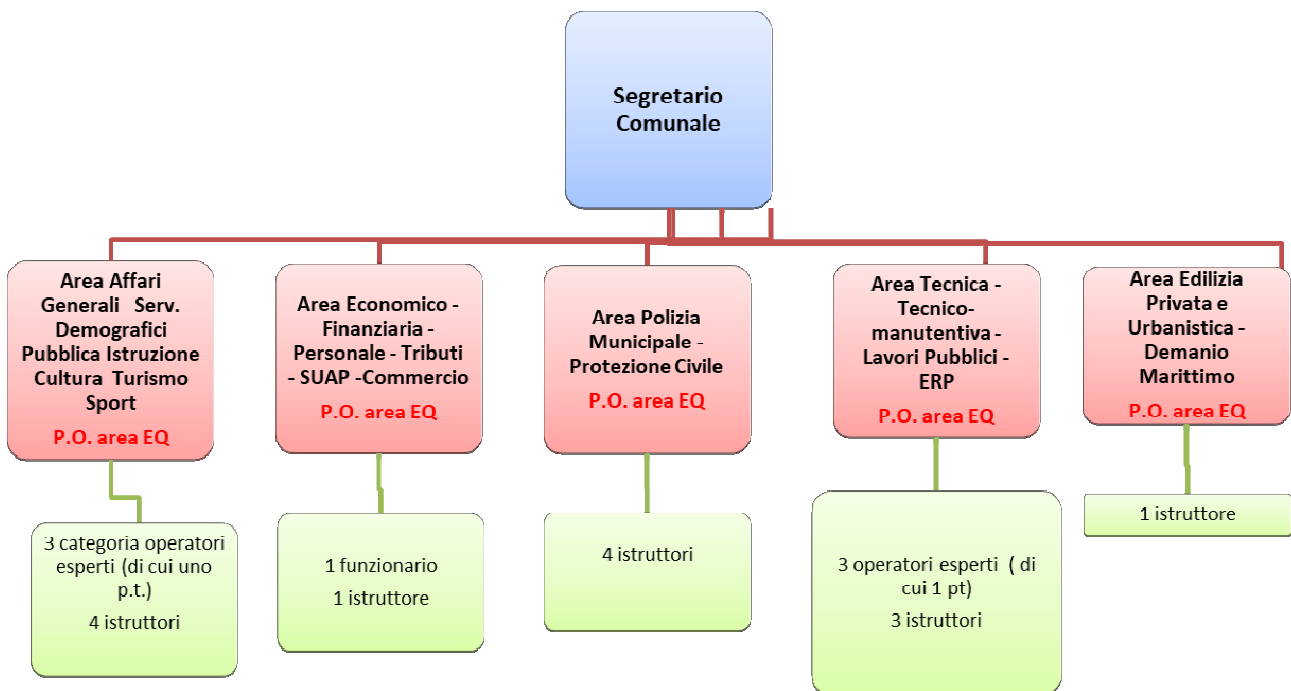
Segretario Comunale

Area Affari Generali Serv. Demografici Pubblica Istruzione Cultura Turismo Sport

P.O. area EQ

3 categoria operatori esperti (di cui uno p.t.)

4 istruttori

Area Economico - Finanziaria - Personale - Tributi - SUAP -Commercio

P.O. area EQ

1 funzionario

1 istruttore

Area Polizia Municipale - Protezione Civile

P.O. area EQ

4 istruttori

Area Tecnica - Tecnico-manutentiva - Lavori Pubblici - ERP

P.O. area EQ

3 operatori esperti ( di cui 1 pt)

3 istruttori

Area Edilizia Privata e Urbanistica - Demanio Marittimo

P.O. area EQ

1 istruttore